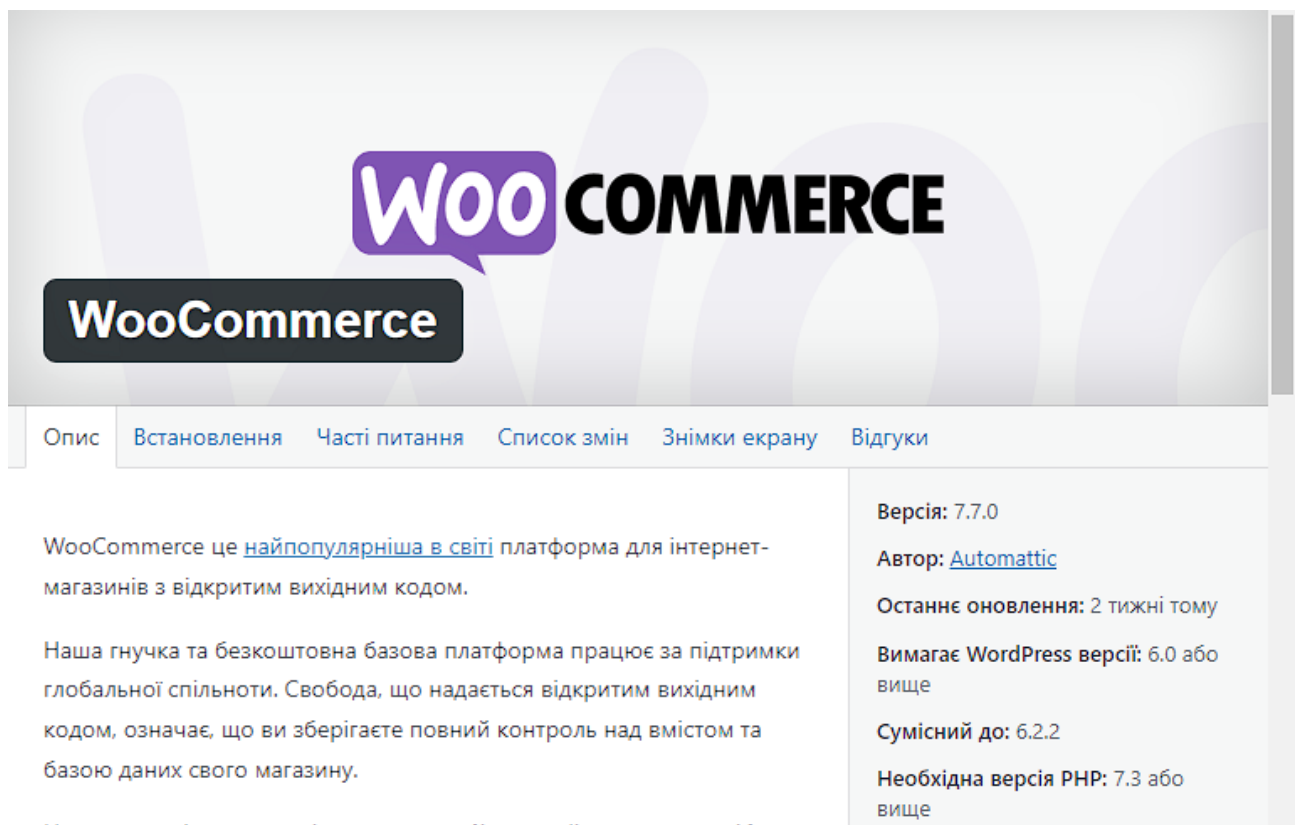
WOO COMMERCE

WooCommerce

Опис | Встановлення | Часті питання | Список змін | Знімки екрану | Відгуки

WooCommerce це найпопулярніша в світі платформа для інтернет-магазинів з відкритим вихідним кодом.

Наша гнучка та безкоштовна базова платформа працює за підтримки глобальної спільноти. Свобода, що надається відкритим вихідним кодом, означає, що ви зберігаєте повний контроль над вмістом та базою даних свого магазину.

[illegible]

Версія: 7.7.0

Автор: Automattic

Останнє оновлення: 2 тижні тому

Вимагає WordPress версії: 6.0 або вище

Сумісний до: 6.2.2

Необхідна версія PHP: 7.3 або вище